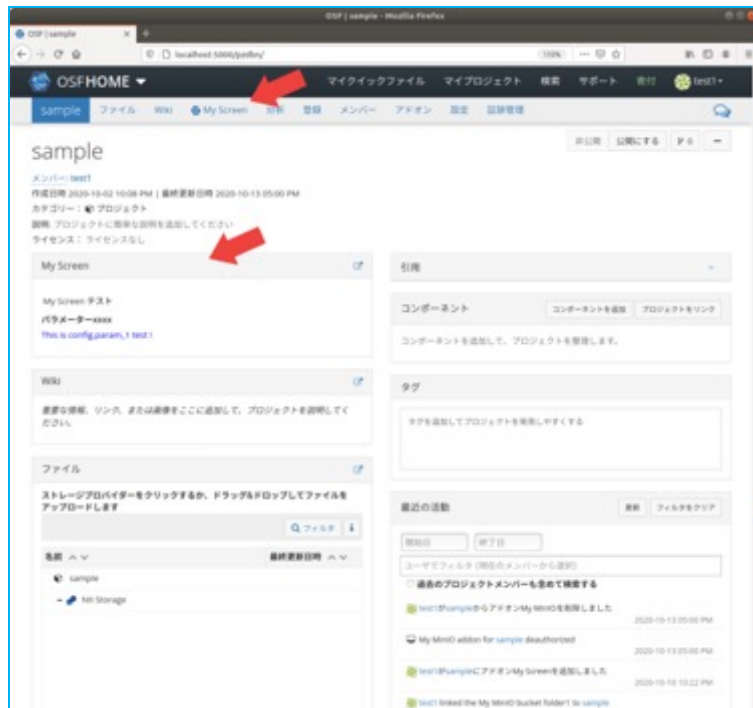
OSF | sample - Mozilla Firefox

OSF | sample ×

localhost:5000/pzdbn/

OSFHOME ▾

マイクイックファイル マイプロジェクト 検索 サポート 寄付 test1 ▾

sample ファイル Wiki My Screen 分析 登録 メンバー アドオン 設定 記録管理

非公開 公開にする 0 ー

sample

メンバー: test1
作成日時 2020-10-02 10:08 PM | 最終更新日時 2020-10-13 05:00 PM
カテゴリー: プロジェクト
説明: プロジェクトに簡単な説明を追加してください
ライセンス: ライセンスなし

My Screen

My Screen テスト
パラメーター:xxxx
This is config.param_1 test !

引用

コンポーネント

コンポーネントを追加 プロジェクトをリンク

コンポーネントを追加して、プロジェクトを整理します。

Wiki

重要な情報、リンク、または画像をここに追加して、プロジェクトを説明してください。

タグ

タグを追加してプロジェクトを発見しやすくする

ファイル

ストレージプロバイダーをクリックするか、ドラッグ&ドロップしてファイルをアップロードします

フィルタ

名前 最終更新日時

sample

NII Storage

最近の活動

更新 フィルタをクリア

開始日 終了日

ユーザでフィルタ (現在のメンバーから選択)

過去のプロジェクトメンバーも含めて検索する

test1がsampleからアドオンMy MinIOを削除しました 2020-10-13 05:00 PM

My MinIO addon for sample deauthorized 2020-10-13 05:00 PM

test1がsampleにアドオンMy Screenを追加しました 2020-10-10 10:22 PM

test1 linked the My MinIO bucket folder1 to sample